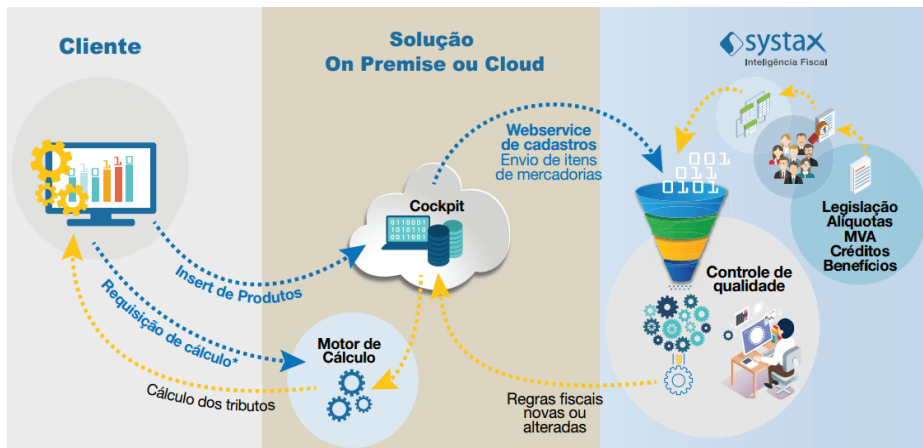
Cliente

Solução
On Premise ou Cloud

systax
Inteligência Fiscal

Webservice de cadastros
Envio de itens de mercadorias

Cockpit

0110001
1010110
0011001

001
011
0101

Legislação
Alíquotas
MVA
Créditos
Benefícios

Controle de qualidade

Insert de Produtos

Requisição de cálculo*

Motor de Cálculo

Cálculo dos tributos

Regras fiscais novas ou alteradas